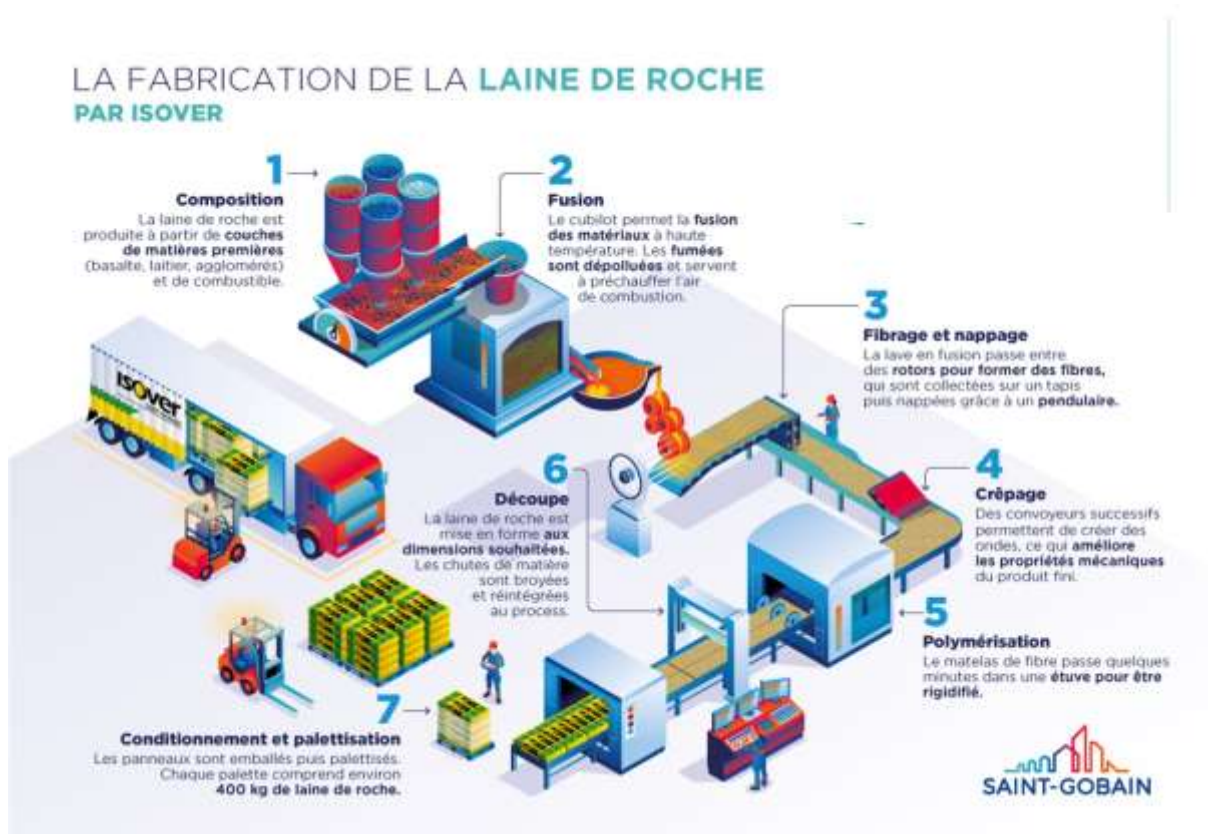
LA FABRICATION DE LA LAINE DE ROCHE
PAR ISOVER

1
Composition
La laine de roche est produite à partir de couches de matières premières (basalte, laitier, agglomérés) et de combustible.

2
Fusion
Le cubilot permet la fusion des matériaux à haute température. Les fumées sont dépolluées et servent à préchauffer l'air de combustion.

3
Fibrage et nappage
La lave en fusion passe entre des rotors pour former des fibres, qui sont collectées sur un tapis puis nappées grâce à un pendulaire.

4
Crêpage
Des convoyeurs successifs permettent de créer des ondes, ce qui améliore les propriétés mécaniques du produit fini.

5
Polymérisation
Le matelas de fibre passe quelques minutes dans une étuve pour être rigidifié.

6
Découpe
La laine de roche est mise en forme aux dimensions souhaitées. Les chutes de matière sont broyées et réintégrées au process.

7
Conditionnement et palettisation
Les panneaux sont emballés puis palettisés. Chaque palette comprend environ 400 kg de laine de roche.

ISOVER

SAINT-GOBAIN